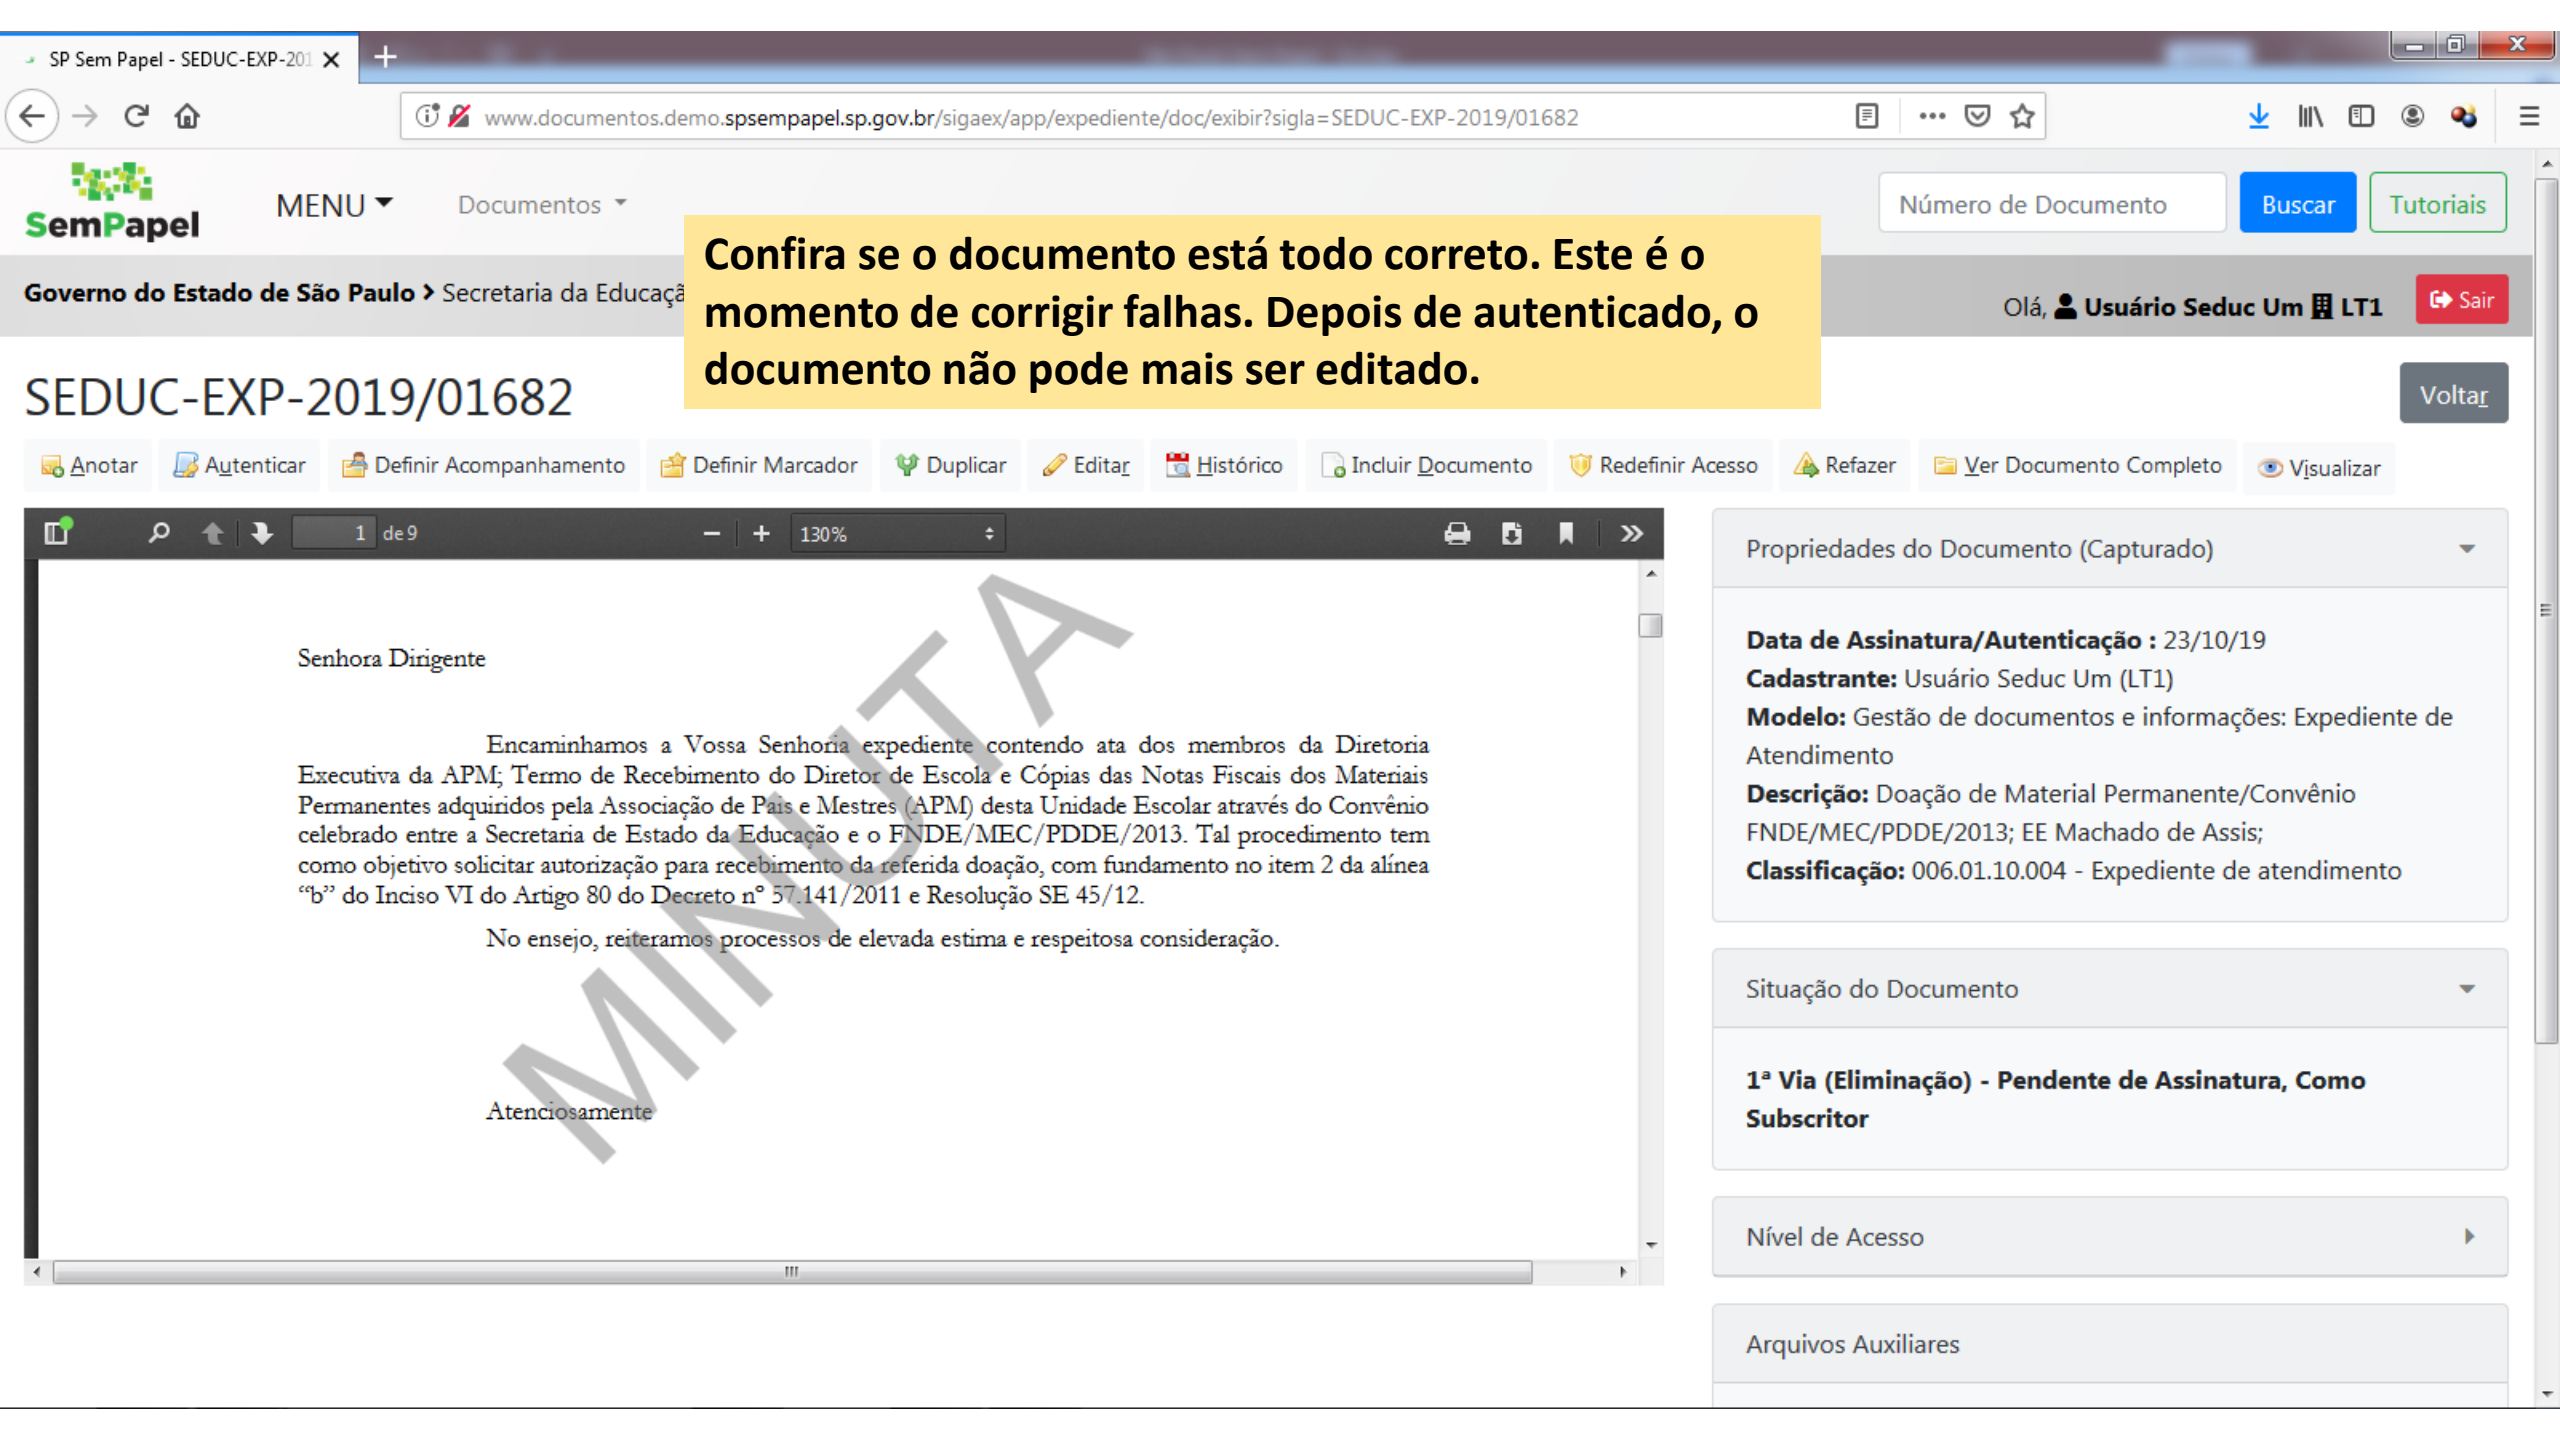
SP Sem Papel - SEDUC-EXP-201

www.documentos.demo.spsempapel.sp.gov.br/sigaex/app/expediente/doc/exibir?sigla=SEDUC-EXP-2019/01682

SemPapel MENU Documentos

Número de Documento Buscar Tutoriais

Confira se o documento está todo correto. Este é o momento de corrigir falhas. Depois de autenticado, o documento não pode mais ser editado.

Governo do Estado de São Paulo > Secretaria da Educaçã

Olá, Usuário Seduc Um LT1 Sair

SEDUC-EXP-2019/01682

Voltar

Anotar Autenticar Definir Acompanhamento Definir Marcador Duplicar Editar Histórico Incluir Documento Redefinir Acesso Refazer Ver Documento Completo Visualizar

1 de 9 130%

Senhora Dirigente

Encaminhamos a Vossa Senhoria expediente contendo ata dos membros da Diretoria Executiva da APM; Termo de Recebimento do Diretor de Escola e Cópias das Notas Fiscais dos Materiais Permanentes adquiridos pela Associação de Pais e Mestres (APM) desta Unidade Escolar através do Convênio celebrado entre a Secretaria de Estado da Educação e o FNDE/MEC/PDDE/2013. Tal procedimento tem como objetivo solicitar autorização para recebimento da referida doação, com fundamento no item 2 da alínea "b" do Inciso VI do Artigo 80 do Decreto n° 57.141/2011 e Resolução SE 45/12.

No ensejo, reiteramos processos de elevada estima e respeitosa consideração.

Atenciosamente

MINUTA

Propriedades do Documento (Capturado)

Data de Assinatura/Autenticação : 23/10/19
Cadastrante: Usuário Seduc Um (LT1)
Modelo: Gestão de documentos e informações: Expediente de Atendimento
Descrição: Doação de Material Permanente/Convênio FNDE/MEC/PDDE/2013; EE Machado de Assis;
Classificação: 006.01.10.004 - Expediente de atendimento

Situação do Documento

1ª Via (Eliminação) - Pendente de Assinatura, Como Subscritor

Nível de Acesso

Arquivos Auxiliares